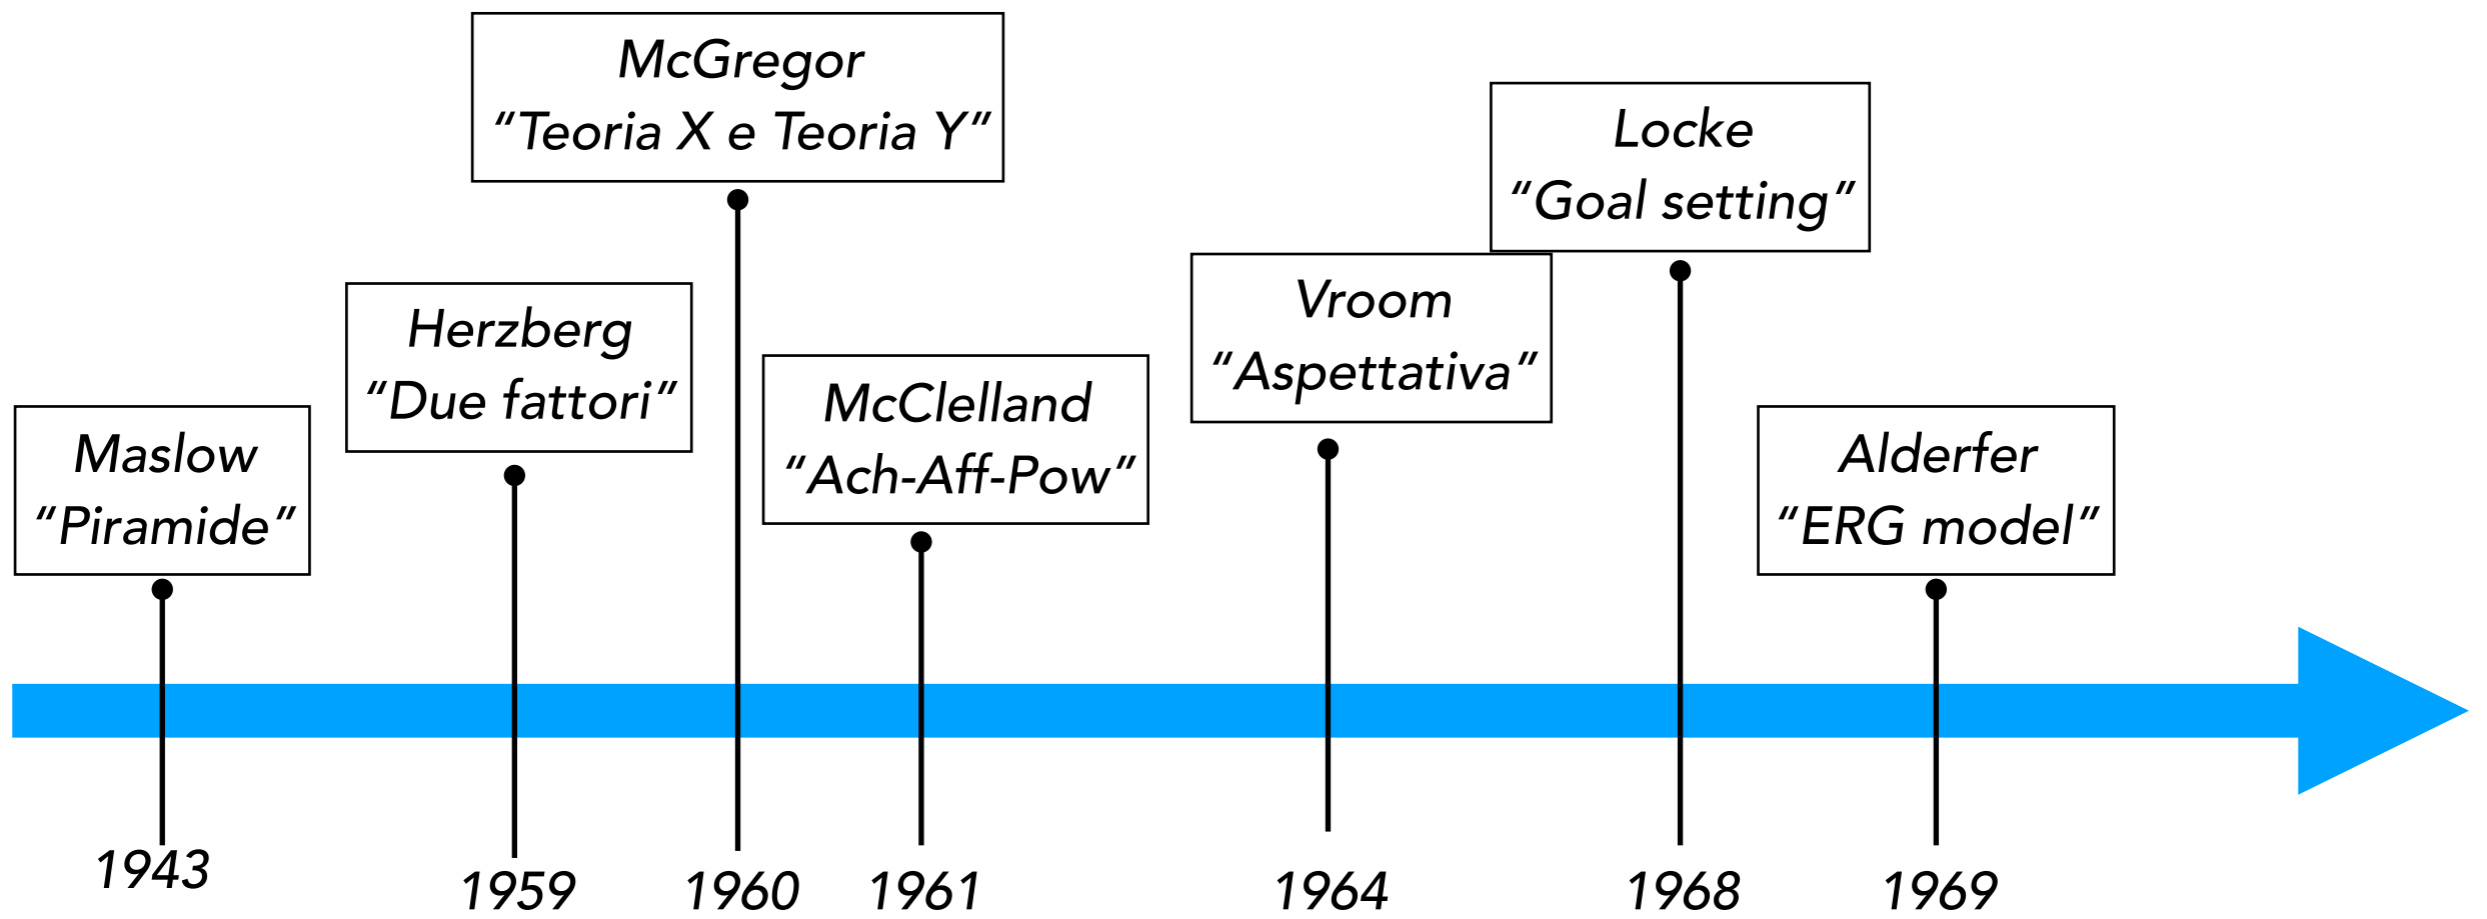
McGregor
“Teoria X e Teoria Y”

Locke
“Goal setting”

Herzberg
“Due fattori”

Vroom
“Aspettativa”

McClelland
“Ach-Aff-Pow”

Maslow
“Piramide”

Alderfer
“ERG model”

1943

1959

1960

1961

1964

1968

1969